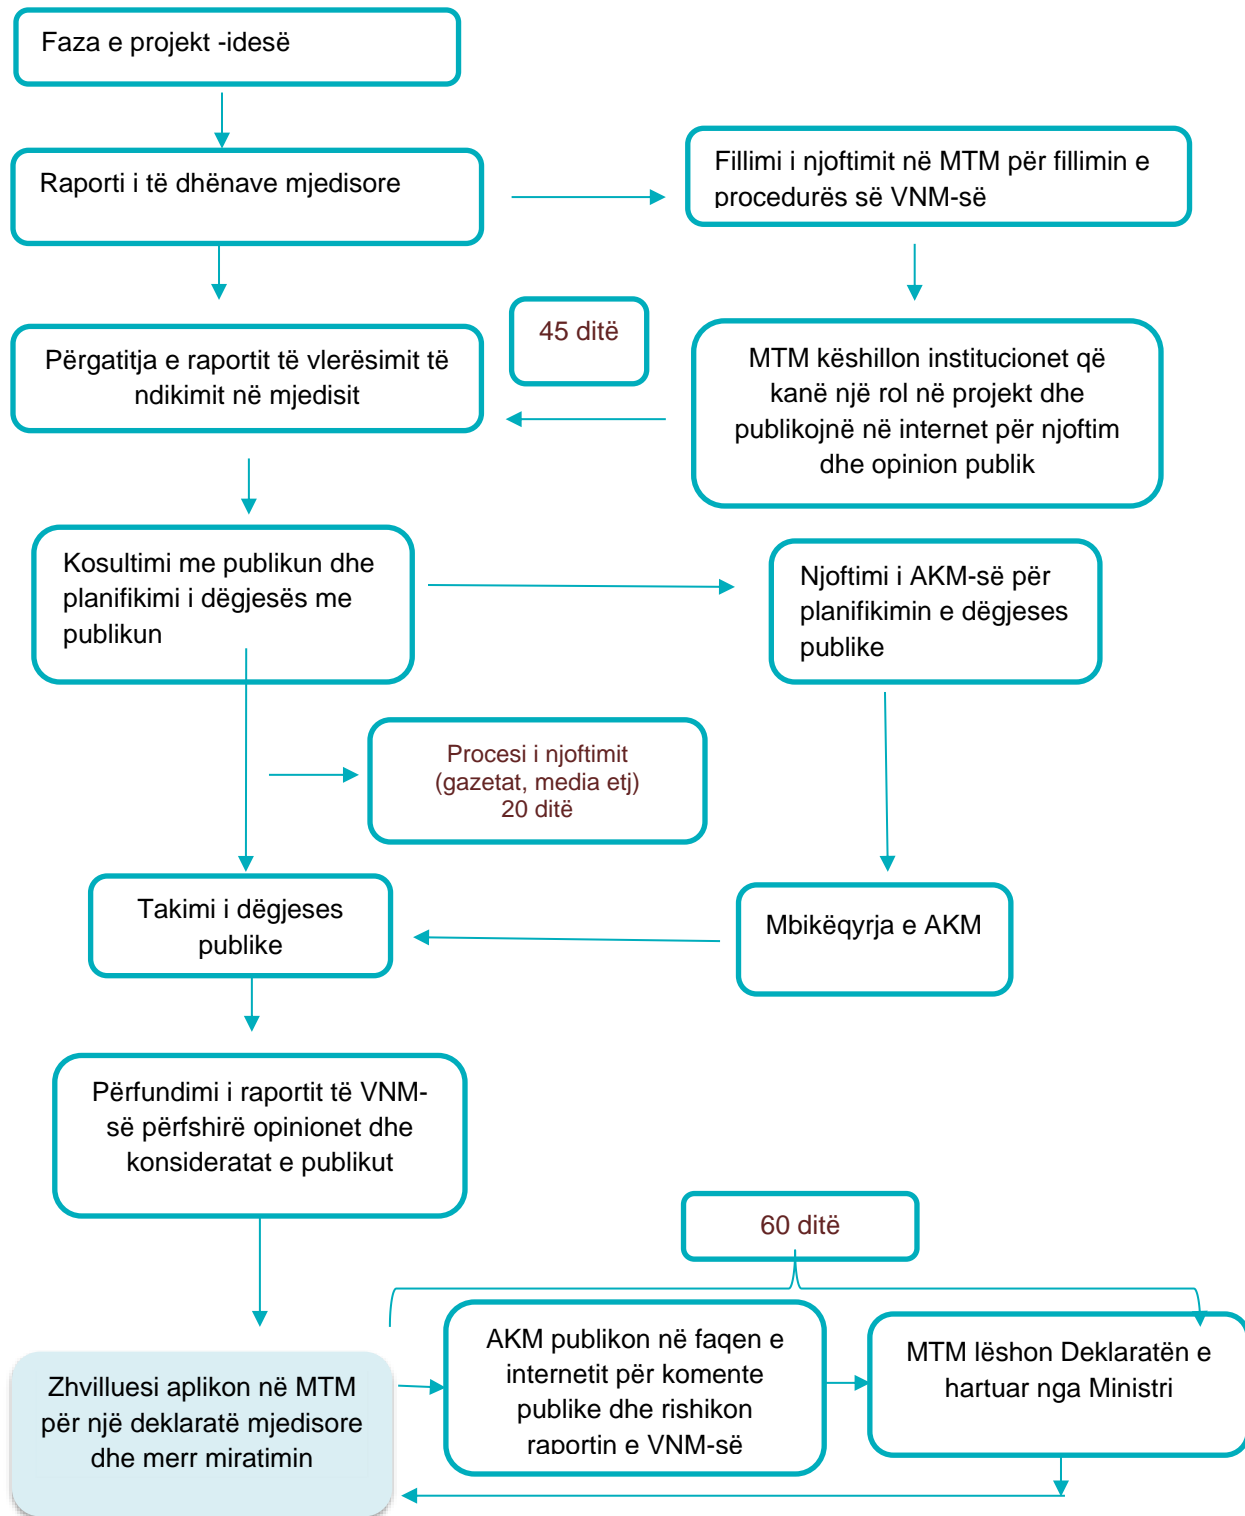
Faza e projekt -idesë

Raporti i të dhënave mjedisore

Fillimi i njoftimit në MTM për fillimin e procedurës së VNM-së

45 ditë

Përgatitja e raportit të vlerësimit të ndikimit në mjedisit

MTM këshillon institucionet që kanë një rol në projekt dhe publikojnë në internet për njoftim dhe opinion publik

Kosultimi me publikun dhe planifikimi i dëgjesës me publikun

Njoftimi i AKM-së për planifikimin e dëgjeses publike

Procesi i njoftimit (gazetat, media etj) 20 ditë

Takimi i dëgjeses publike

Mbikëqyrja e AKM

Përfundimi i raportit të VNM-së përfshirë opinionet dhe konsideratat e publikut

60 ditë

Zhvilluesi aplikon në MTM për një deklaratë mjedisore dhe merr miratimin

AKM publikon në faqen e internetit për komente publike dhe rishikon raportin e VNM-së

MTM lëshon Deklaratën e hartuar nga Ministri